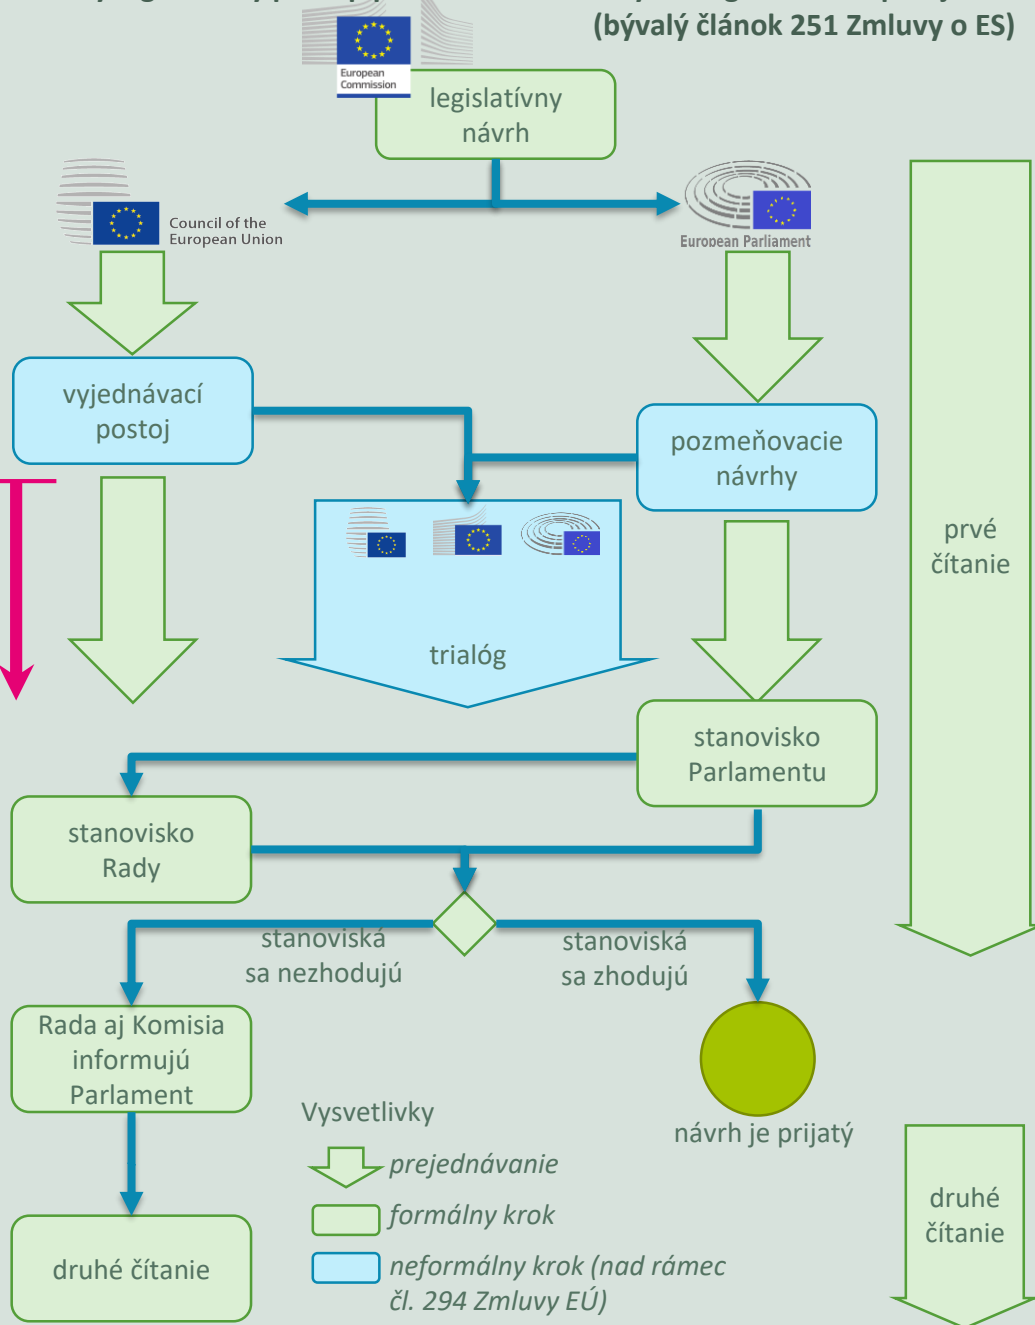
(bývalý článok 251 Zmluvy o ES)

European Commission

legislatívny návrh

Council of the European Union

European Parliament

vyjednávací postoj

pozmeňovacie návrhy

trialóg

prvé čítanie

stanovisko Parlamentu

stanovisko Rady

stanoviská sa nezhodujú

stanoviská sa zhodujú

Rada aj Komisia informujú Parlament

návrh je prijatý

Vysvetlivky

prejednávanie

formálny krok

neformálny krok (nad rámec čl. 294 Zmluvy EÚ)

druhé čítanie

druhé čítanie